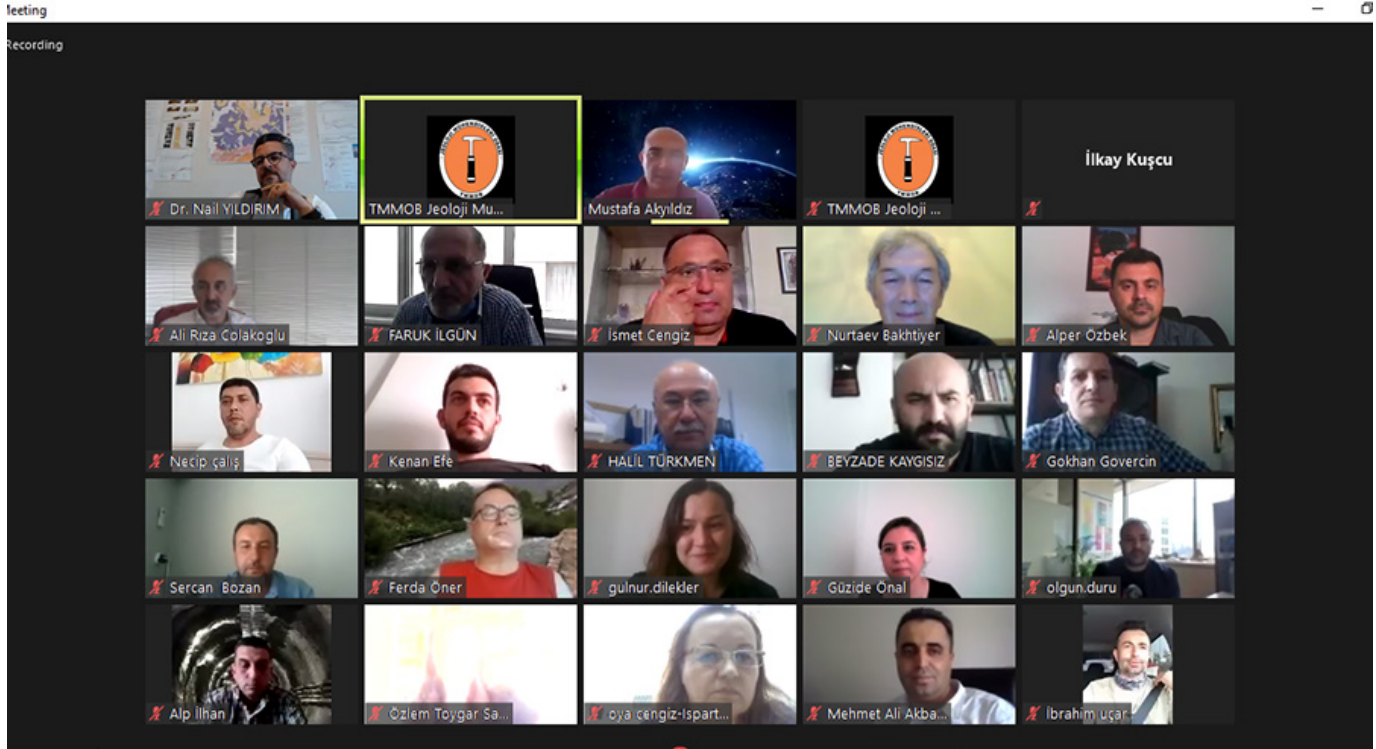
leeting
Recording

Dr. Nail YILDIRIM
TMMOB Jeoloji Mu...
Mustafa Akyıldız
TMMOB Jeoloji ...
İlkay Kuşcu

Ali Rıza Çolakoglu
FARUK İLGÜN
İsmet Cengiz
Nurtaev Bakhtiyer
Alper Özbek

Necip çalış
Kenan Efe
HALİL TÜRKMEN
BEYZADE KAYGISIZ
Gokhan Govercin

Sercan Bozan
Ferda Öner
gulnur.dilekler
Güzide Önal
olgun.duru

Alp İlhan
Özlem Toygar Sa...
oya cengiz-Ispart...
Mehmet Ali Akba...
İbrahim uçar